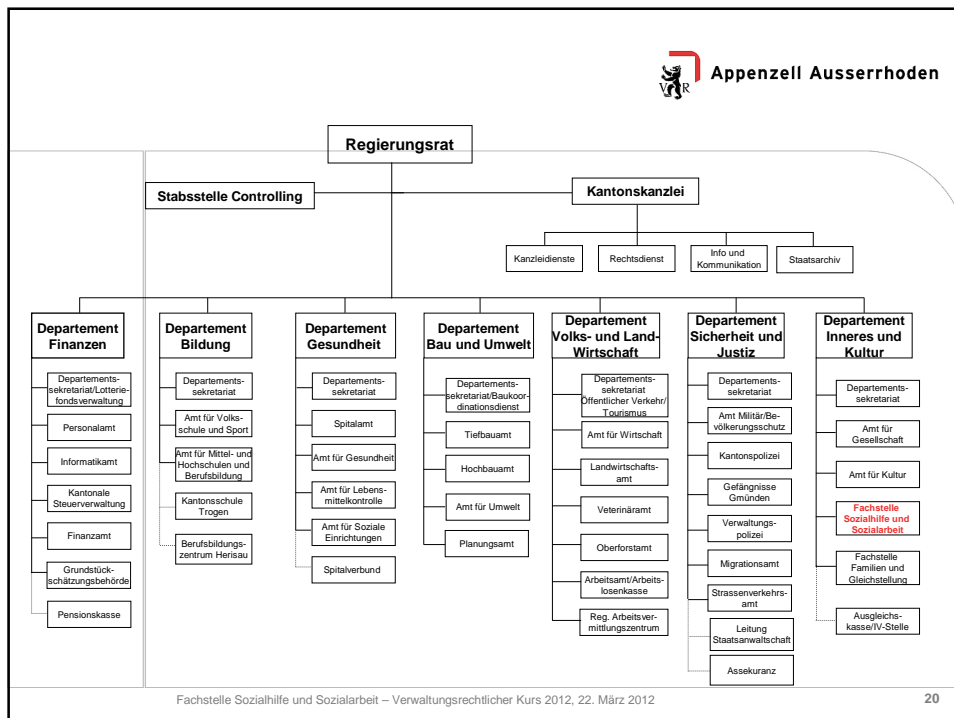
Appenzell Ausserrhoden

Regierungsrat

Stabsstelle Controlling

Kantonskanzlei

Kanzleidienste

Rechtsdienst

Info und Kommunikation

Staatsarchiv

Departement Finanzen

Departementssekretariat/Lotteriefondsverwaltung

Personalamt

Informatikamt

Kantonale Steuerverwaltung

Finanzamt

Grundstückschätzungsbehörde

Pensionskasse

Departement Bildung

Departementssekretariat

Amt für Volksschule und Sport

Amt für Mittel- und Hochschulen und Berufsbildung

Kantonsschule Trogen

Berufsbildungszentrum Herisau

Departement Gesundheit

Departementssekretariat

Spitalamt

Amt für Gesundheit

Amt für Lebensmittelkontrolle

Amt für Soziale Einrichtungen

Spitalverbund

Departement Bau und Umwelt

Departementssekretariat/Baukoordinationsdienst

Tiefbauamt

Hochbauamt

Amt für Umwelt

Planungsamt

Departement Volks- und Land-Wirtschaft

Departementssekretariat Öffentlicher Verkehr/ Tourismus

Amt für Wirtschaft

Landwirtschaftsamt

Veterinäramt

Oberforstamt

Arbeitsamt/Arbeitslosenkasse

Reg. Arbeitsvermittlungszentrum

Departement Sicherheit und Justiz

Departementssekretariat

Amt Militär/Bevölkerungsschutz

Kantonspolizei

Gefängnisse Gmünden

Verwaltungspolizei

Migrationsamt

Strassenverkehrsamt

Leitung Staatsanwaltschaft

Assekuranz

Departement Inneres und Kultur

Departementssekretariat

Amt für Gesellschaft

Amt für Kultur

Fachstelle Sozialhilfe und Sozialarbeit

Fachstelle Familien und Gleichstellung

Ausgleichskasse/IV-Stelle

Fachstelle Sozialhilfe und Sozialarbeit – Verwaltungsrechtlicher Kurs 2012, 22. März 2012

20